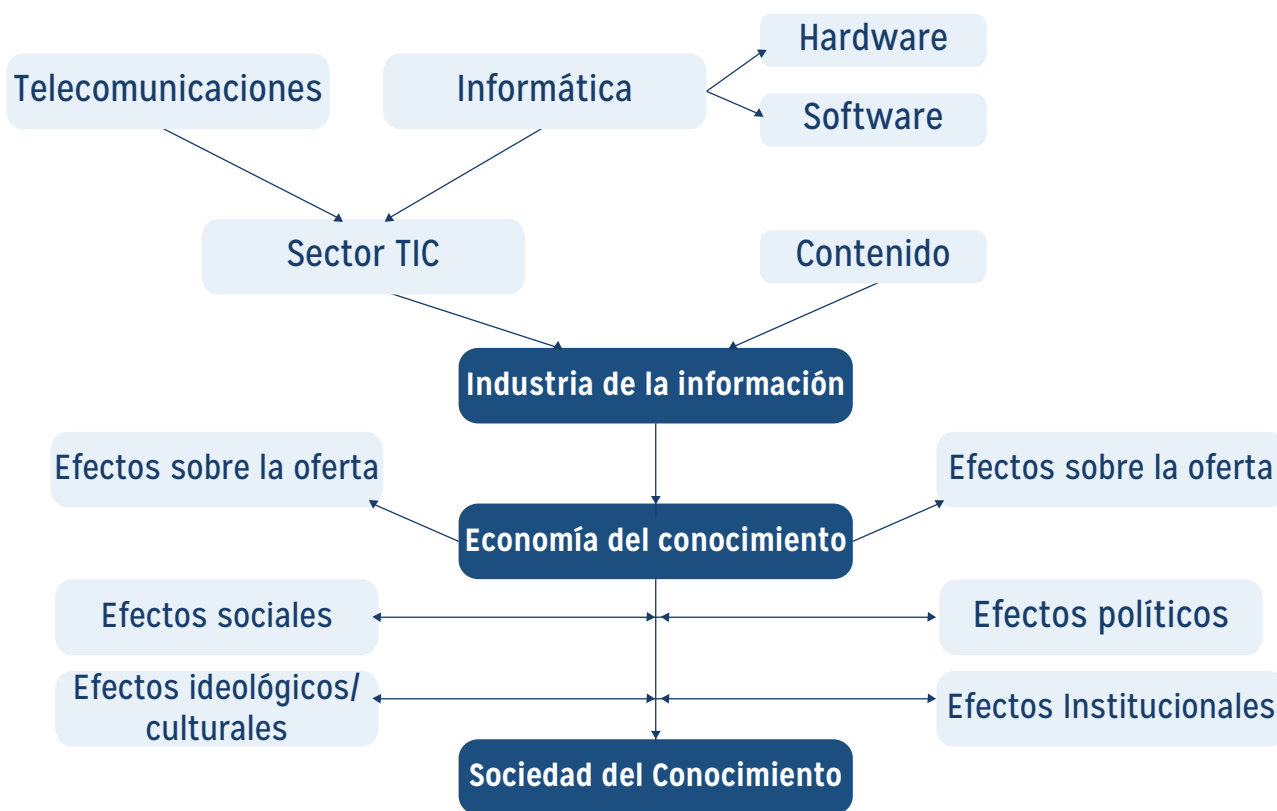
Telecomunicaciones

Informática

Hardware

Software

Sector TIC

Contenido

Industria de la información

Efectos sobre la oferta

Efectos sobre la oferta

Economía del conocimiento

Efectos sociales

Efectos políticos

Efectos ideológicos/ culturales

Efectos Institucionales

Sociedad del Conocimiento